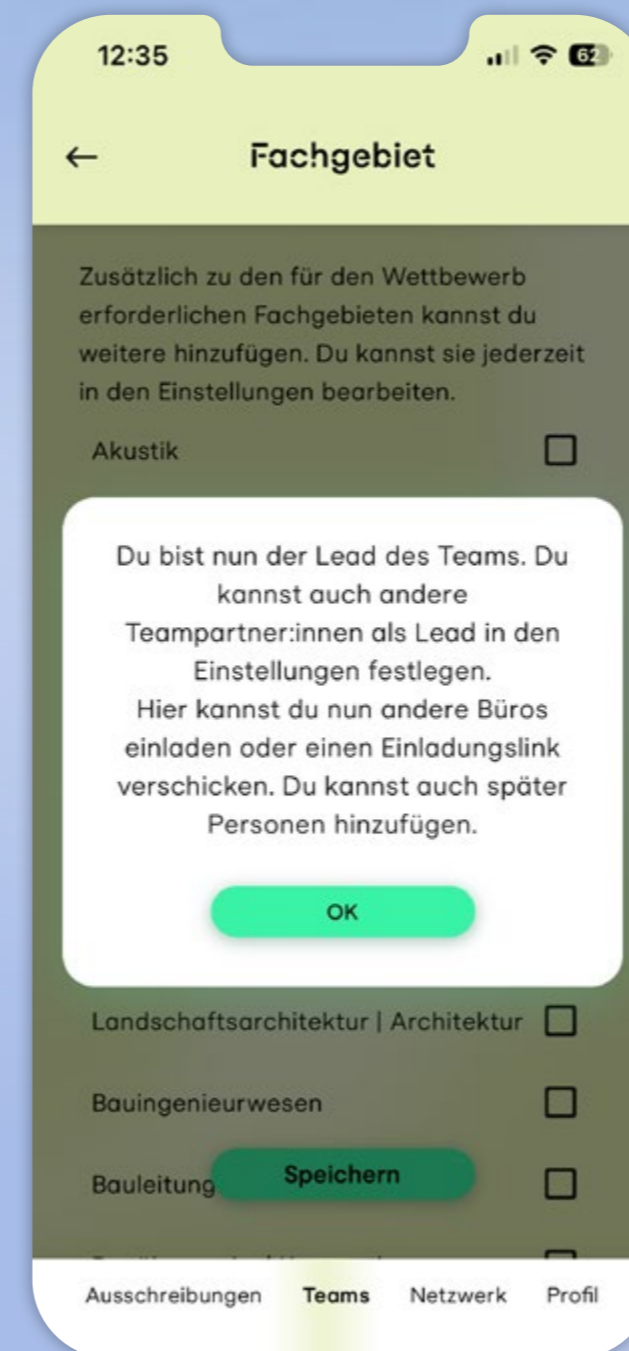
12:35

62

←

Fachgebiet

Zusätzlich zu den für den Wettbewerb erforderlichen Fachgebieten kannst du weitere hinzufügen. Du kannst sie jederzeit in den Einstellungen bearbeiten.

Akustik

Du bist nun der Lead des Teams. Du kannst auch andere Teampartner:innen als Lead in den Einstellungen festlegen.
Hier kannst du nun andere Büros einladen oder einen Einladungslink verschicken. Du kannst auch später Personen hinzufügen.

OK

Landschaftsarchitektur | Architektur

Bauingenieurwesen

Bauleitung

Speichern

Ausschreibungen Teams Netzwerk Profil